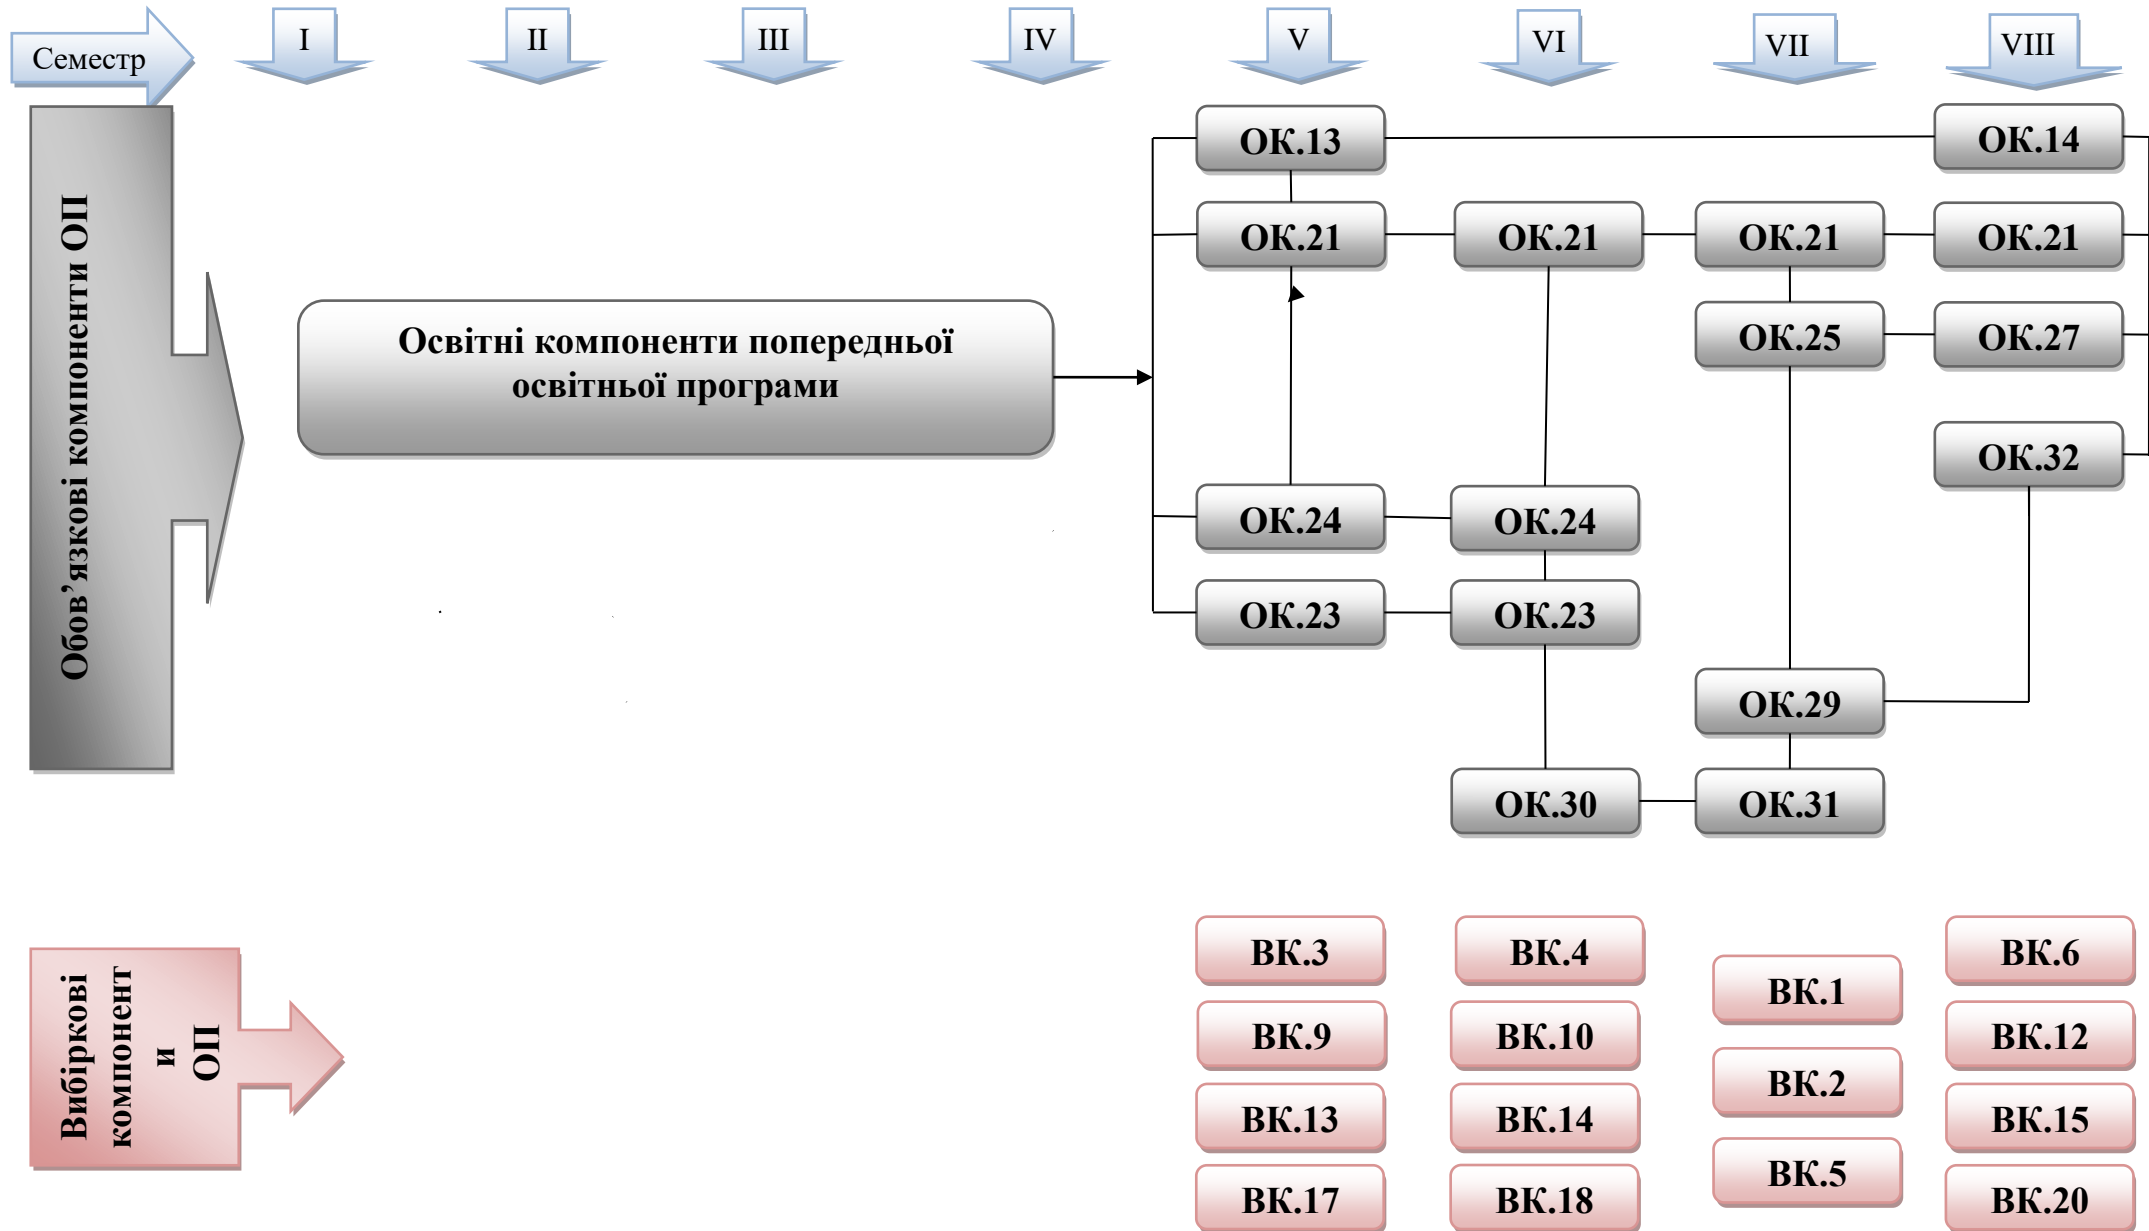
Семестр

I

II

III

IV

V

VI

VII

VIII

Обов’язкові компоненти ОП

Освітні компоненти попередньої освітньої програми

ОК.13

ОК.14

ОК.21

ОК.21

ОК.21

ОК.21

ОК.25

ОК.27

ОК.32

ОК.24

ОК.24

ОК.23

ОК.23

ОК.29

ОК.30

ОК.31

Вибіркові компонент и ОП

ВК.3

ВК.4

ВК.1

ВК.6

ВК.9

ВК.10

ВК.2

ВК.12

ВК.13

ВК.14

ВК.5

ВК.15

ВК.17

ВК.18

ВК.20